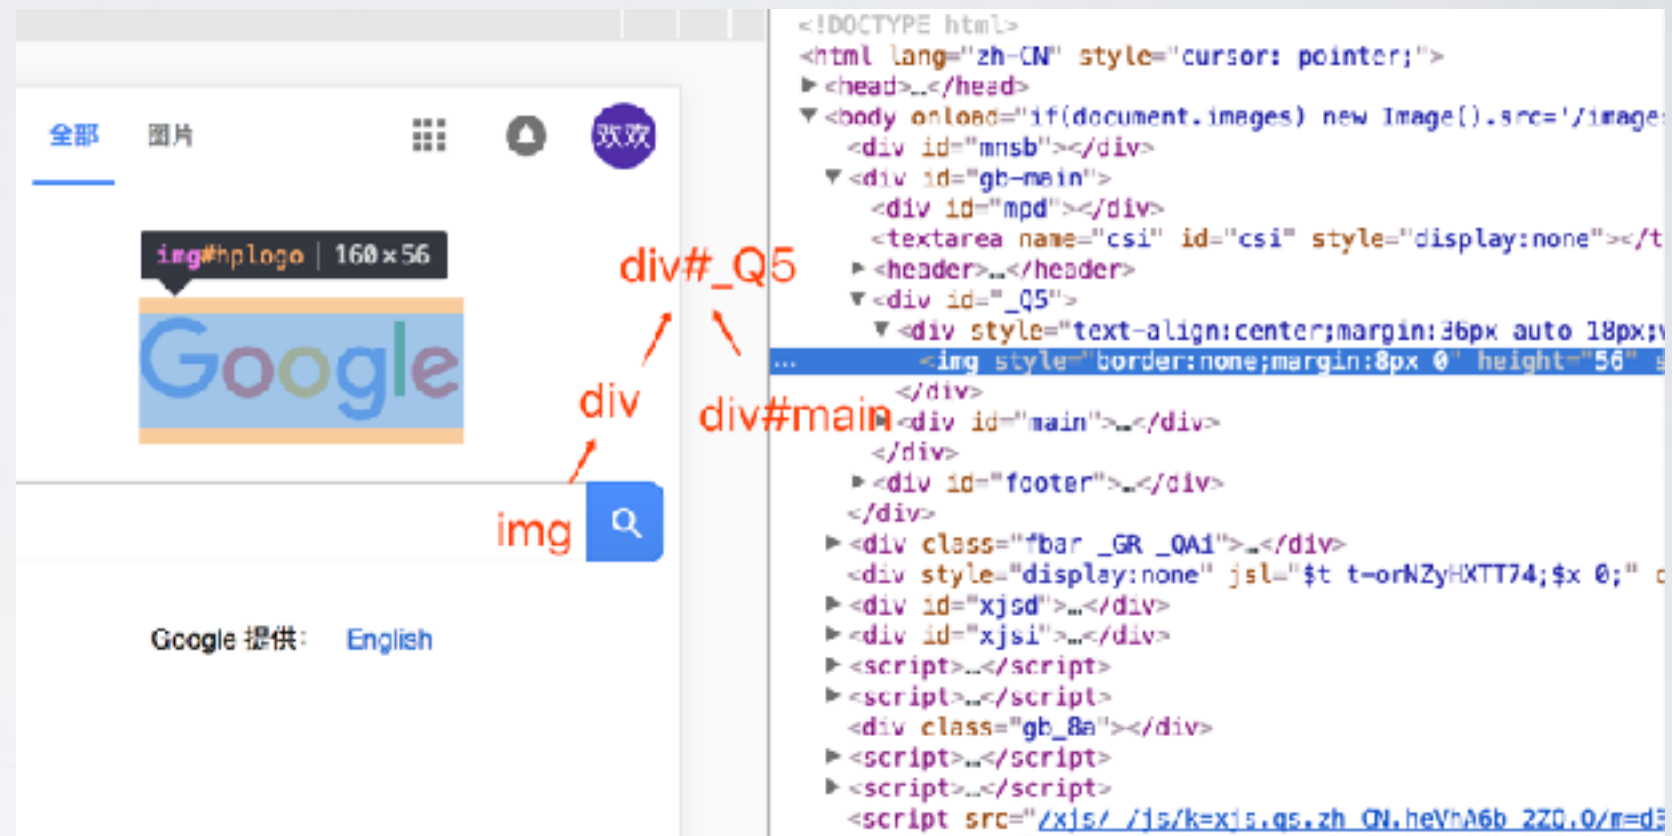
全部 图片

欢欢

img#hplogo | 160 × 56

Google

div#_Q5

div

div#main

img

Google 提供: English

<!DOCTYPE html>
<html lang="zh-CN" style="cursor: pointer;">
▶ <head>…</head>
▼ <body onload="if(document.images) new Image().src='/image
<div id="mnsb"></div>
▼ <div id="gb-main">
<div id="mpd"></div>
<textarea name="csi" id="csi" style="display:none"></t
▶ <header>…</header>
▼ <div id="_Q5">
▼ <div style="text-align:center;margin:36px auto 18px;
… <img style="border:none;margin:8px 0" height="56"
</div>
▶ <div id="main">…</div>
</div>
▶ <div id="footer">…</div>
</div>
▶ <div class="fbar _GR _QAi">…</div>
<div style="display:none" jsl="$t t-orNZyHXTT74;$x 0;"
▶ <div id="xjsd">…</div>
▶ <div id="xjsi">…</div>
▶ <script>…</script>
▶ <script>…</script>
<div class="gb_8a"></div>
▶ <script>…</script>
▶ <script>…</script>
<script src="/xjs/_/js/k=xjs.qs.zh_CN.heVhA6b_2Z0.0/m=d3